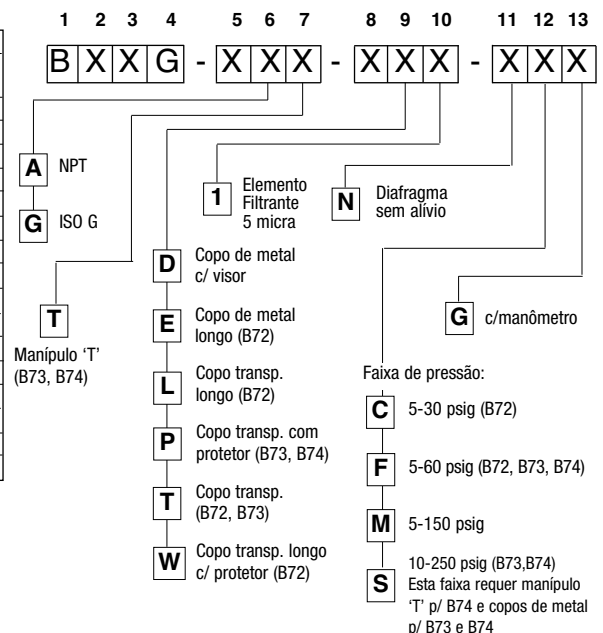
1 2 3 4 5 6 7 8 9 10 11 12 13

B X X G - X X X - X X X - X X X

A NPT

G ISO G

1 Elemento Filtrante 5 micra

N Diafragma sem alívio

D Copo de metal c/ visor

E Copo de metal longo (B72)

L Copo transp. longo (B72)

P Copo transp. com protetor (B73, B74)

T Copo transp. (B72, B73)

W Copo transp. longo c/ protetor (B72)

T Manípulo 'T' (B73, B74)

G c/manômetro

Faixa de pressão:

C 5-30 psig (B72)

F 5-60 psig (B72, B73, B74)

M 5-150 psig

S 10-250 psig (B73,B74) Esta faixa requer manípulo 'T' p/ B74 e copos de metal p/ B73 e B74